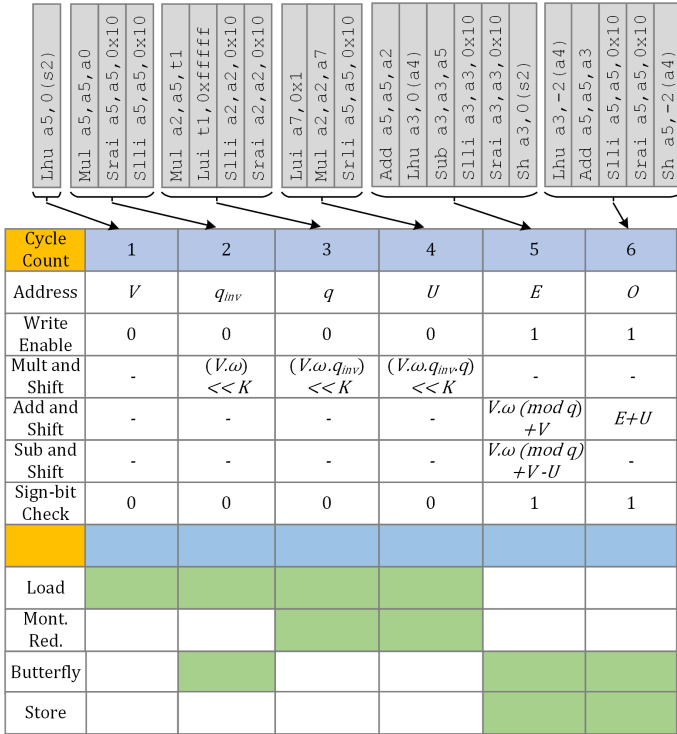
Lhu a5,0(s2)

Mul a5,a5,a0
Srai a5,a5,0x10
Slli a5,a5,0x10

Mul a2,a5,t1
Lui t1,0xffff
Slli a2,a2,0x10
Srai a2,a2,0x10

Lui a7,0x1
Mul a2,a2,a7
Srli a5,a5,0x10

Add a5,a5,a2
Lhu a3,0(a4)
Sub a3,a3,a5
Slli a3,a3,0x10
Srai a3,a3,0x10
Sh a3,0(s2)

Lhu a3,-2(a4)
Add a5,a5,a3
Slli a5,a5,0x10
Srai a5,a5,0x10
Sh a5,-2(a4)

| Cycle Count | 1 | 2 | 3 | 4 | 5 | 6 |
|---|---|---|---|---|---|---|
| Address | $V$ | $q_{inv}$ | $q$ | $U$ | $E$ | $O$ |
| Write Enable | 0 | 0 | 0 | 0 | 1 | 1 |
| Mult and Shift | - | $(V.\omega) << K$ | $(V.\omega.q_{inv}) << K$ | $(V.\omega.q_{inv}.q) << K$ | - | - |
| Add and Shift | - | - | - | - | $V.\omega$ (mod $q$) $+V$ | $E+U$ |
| Sub and Shift | - | - | - | - | $V.\omega$ (mod $q$) $+V-U$ | - |
| Sign-bit Check | 0 | 0 | 0 | 0 | 1 | 1 |
| | | | | | | |
| Load | | | | | | |
| Mont. Red. | | | | | | |
| Butterfly | | | | | | |
| Store | | | | | | |